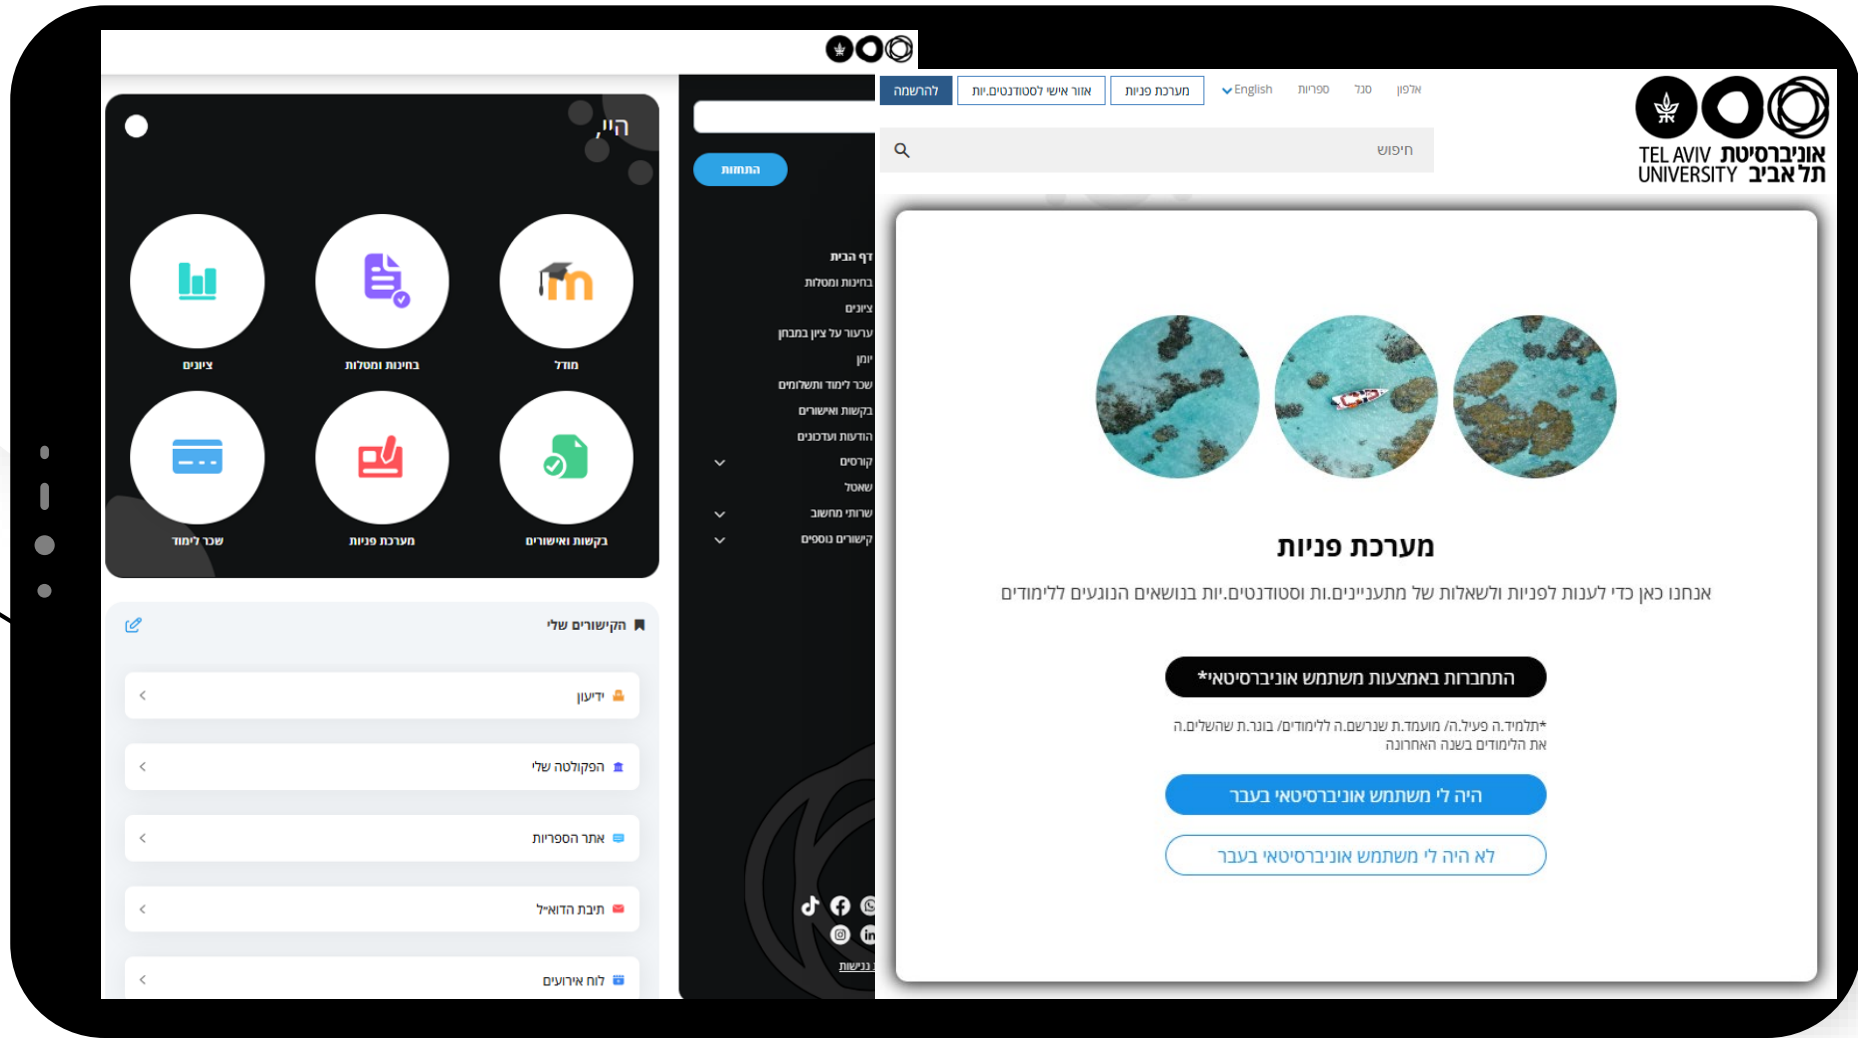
היי,

ציונים
בחינות ומטלות
מודל
שכר לימוד
מערכת פניות
בקשות ואישורים

הקישורים שלי
ידיעון
הפקולטה שלי
אתר הספריות
תיבת הדוא״ל
לוח אירועים

התחברות

דף הבית
בחינות ומטלות
ציונים
ערעור על ציון במבחן
יומן
שכר לימוד ותשלומים
בקשות ואישורים
הודעות ועדכונים
קורסים
לאמשוב
שרותי מחשב
קישורים נוספים

נגישות

להרשמה
אזור אישי לסטודנטים.יות
מערכת פניות
English
ספריות
סגל
אלפון

אוניברסיטת תל אביב
TEL AVIV UNIVERSITY

חיפוש

מערכת פניות

אנחנו כאן כדי לענות לפניות ולשאלות של מתעניינים.ות וסטודנטים.יות בנושאים הנוגעים ללימודים

התחברות באמצעות משתמש אוניברסיטאי*

*תלמיד.ה פעיל.ה/ מועמד.ת שנרשם.ה ללימודים/ בוגר.ת שהשלים.ה את הלימודים בשנה האחרונה

היה לי משתמש אוניברסיטאי בעבר

לא היה לי משתמש אוניברסיטאי בעבר